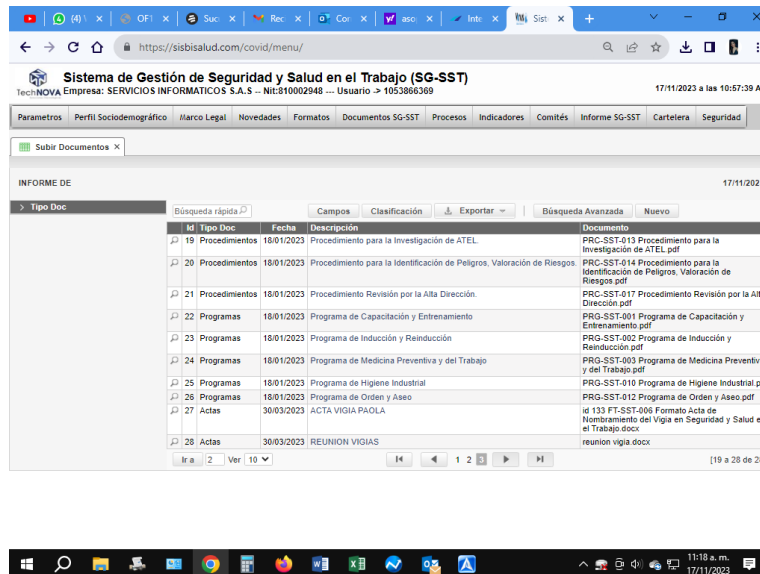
(4) | OF | Suc | Rec | Con | asc | Inte | Sist ×

https://sisbisalud.com/covid/menu/

Sistema de Gestión de Seguridad y Salud en el Trabajo (SG-SST)
TechNOVA Empresa: SERVICIOS INFORMATICOS S.A.S -- Nit:810002948 --- Usuario -> 1053866369

17/11/2023 a las 10:57:39 A

Parametros | Perfil Sociodemográfico | Marco Legal | Novedades | Formatos | Documentos SG-SST | Procesos | Indicadores | Comités | Informe SG-SST | Cartelera | Seguridad

Subir Documentos ×

INFORME DE

17/11/2023

> Tipo Doc

Búsqueda rápida | Campos | Clasificación | Exportar | Búsqueda Avanzada | Nuevo

| Id | Tipo Doc | Fecha | Descripción | Documento |
|---|---|---|---|---|
| 19 | Procedimientos | 18/01/2023 | Procedimiento para la Investigación de ATEL. | PRC-SST-013 Procedimiento para la Investigación de ATEL.pdf |
| 20 | Procedimientos | 18/01/2023 | Procedimiento para la Identificación de Peligros, Valoración de Riesgos. | PRC-SST-014 Procedimiento para la Identificación de Peligros, Valoración de Riesgos.pdf |
| 21 | Procedimientos | 18/01/2023 | Procedimiento Revisión por la Alta Dirección. | PRC-SST-017 Procedimiento Revisión por la Alta Dirección.pdf |
| 22 | Programas | 18/01/2023 | Programa de Capacitación y Entrenamiento | PRG-SST-001 Programa de Capacitación y Entrenamiento.pdf |
| 23 | Programas | 18/01/2023 | Programa de Inducción y Reinducción | PRG-SST-002 Programa de Inducción y Reinducción.pdf |
| 24 | Programas | 18/01/2023 | Programa de Medicina Preventiva y del Trabajo | PRG-SST-003 Programa de Medicina Preventiv y del Trabajo.pdf |
| 25 | Programas | 18/01/2023 | Programa de Higiene Industrial | PRG-SST-010 Programa de Higiene Industrial.p |
| 26 | Programas | 18/01/2023 | Programa de Orden y Aseo | PRG-SST-012 Programa de Orden y Aseo.pdf |
| 27 | Actas | 30/03/2023 | ACTA VIGIA PAOLA | id 133 FT-SST-006 Formato Acta de Nombramiento del Vigía en Seguridad y Salud e el Trabajo.docx |
| 28 | Actas | 30/03/2023 | REUNION VIGIAS | reunion vigia.docx |

Ir a 2 Ver 10 | 1 2 3 | [19 a 28 de 2

11:18 a. m. 17/11/2023